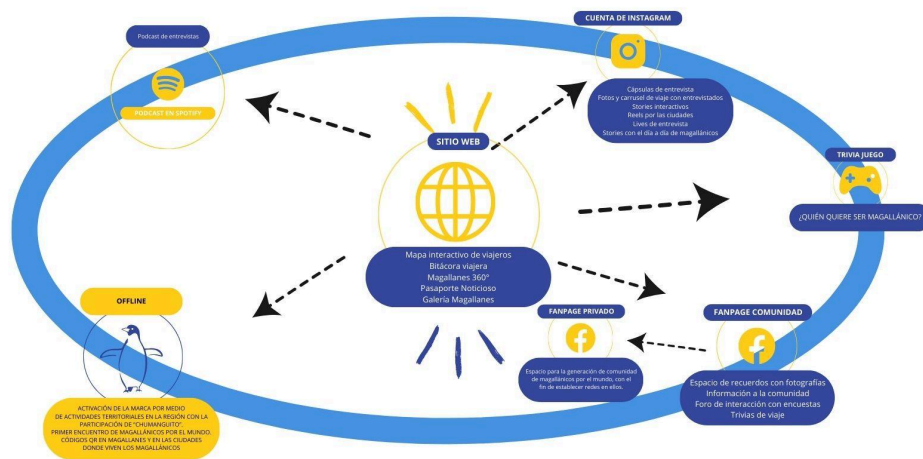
Podcast de entrevistas

PODCAST EN SPOTIFY

CUENTA DE INSTAGRAM

Cápsulas de entrevista
Fotos y carrusel de viaje con entrevistados
Stories interactivos
Reels por las ciudades
Lives de entrevista
Stories con el día a día de magallánicos

SITIO WEB

Mapa interactivo de viajeros
Bitácora viajera
Magallanes 360°
Pasaporte Noticioso
Galería Magallanes

TRIVIA JUEGO

¿QUIÉN QUIERE SER MAGALLÁNICO?

OFFLINE

ACTIVACIÓN DE LA MARCA POR MEDIO DE ACTIVIDADES TERRITORIALES EN LA REGIÓN CON LA PARTICIPACIÓN DE "CHUMANGUITO".
PRIMER ENCUENTRO DE MAGALLÁNICOS POR EL MUNDO.
CÓDIGOS QR EN MAGALLANES Y EN LAS CIUDADES DONDE VIVEN LOS MAGALLÁNICOS

FANPAGE PRIVADO

Espacio para la generación de comunidad de magallánicos por el mundo, con el fin de establecer redes en ellos.

FANPAGE COMUNIDAD

Espacio de recuerdos con fotografías
Información a la comunidad
Foro de interacción con encuestas
Trivias de viaje